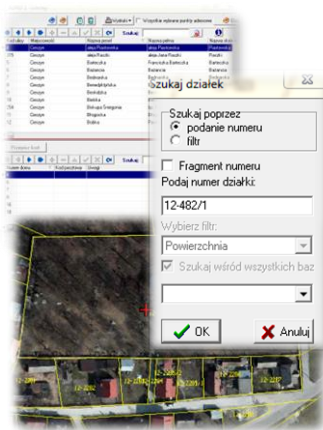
Wydruki
Wszystkie wybrane punkty adresowe
Szukaj
Nazwa pełna
Nazwa skrócona
Cieszyn
Jakub Pawłowskiego
Jakub Pawłowskiego
Cieszyn
Jakuba Paszki
Jakuba Paszki
Cieszyn
Bartecka
Bartecka
Cieszyn
Franciszka Bartecka
Cieszyn
Bielanowa
Bielanowa
Cieszyn
Bednarska
Bednarska
Cieszyn
Benedyktyńska
Benedyktyńska
Cieszyn
Bielska
Bielska
Cieszyn
Błotna
Błotna
Cieszyn
Bohatera Śniegów
Cieszyn
Błogocka
Cieszyn
Bobrka
Szukaj
Szukaj działek
Szukaj poprzez
podanie numeru
filtr
Fragment numeru
Podaj numer działki:
12-482/1
Wybierz filtr:
Powierzchnia
Szukaj wśród wszystkich baz
OK
Anuluj